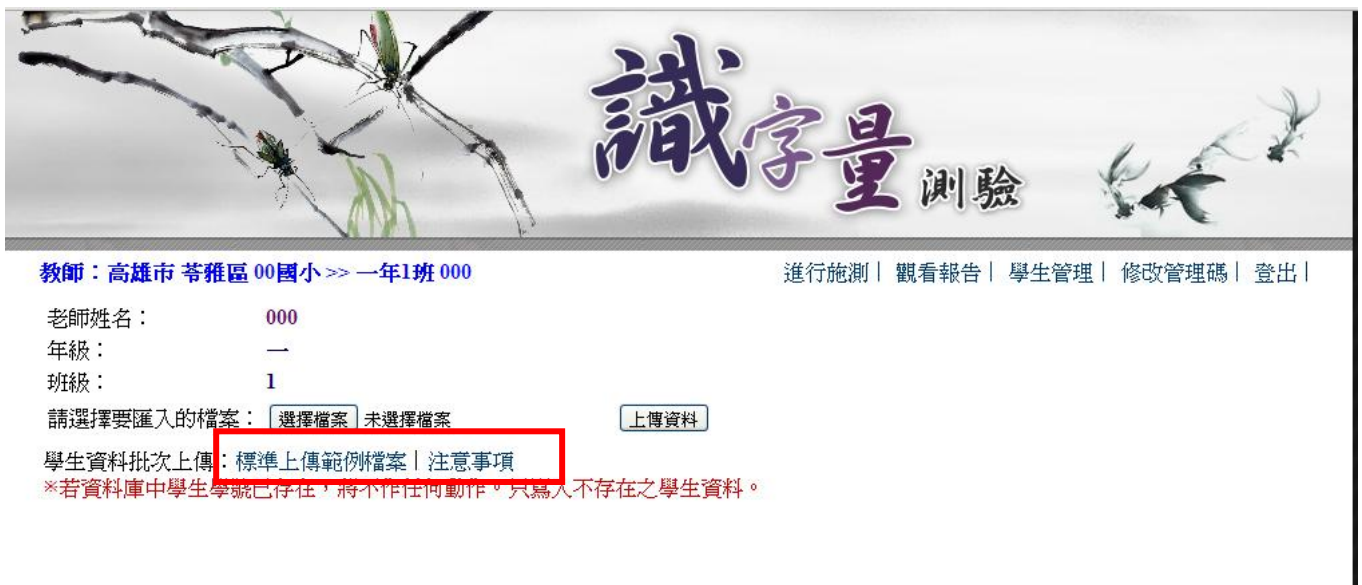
識字量測驗

教師：高雄市 苓雅區 00國小 >> 一年1班 000

進行施測 | 觀看報告 | 學生管理 | 修改管理碼 | 登出 |

老師姓名： 000
年級： 一
班級： 1
請選擇要匯入的檔案： 選擇檔案 未選擇檔案 上傳資料

學生資料批次上傳：標準上傳範例檔案 | 注意事項
※若資料庫中學生學號已存在，將不作任何動作。只寫入不存在之學生資料。